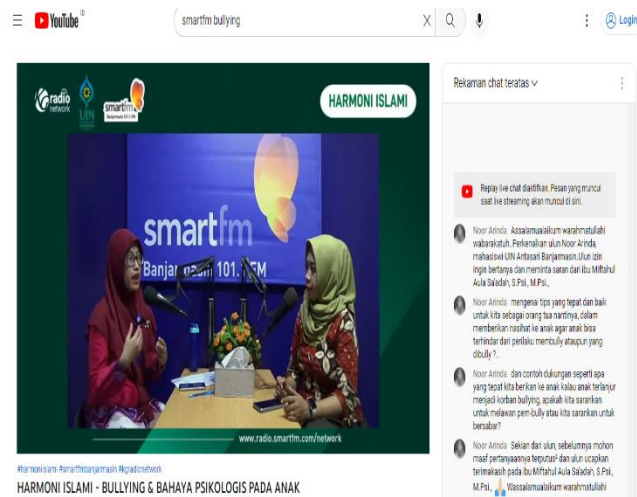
YouTube ID

smartfm bullying

Login

radio network

UIN

smartfm Banjarmasin 101.5 FM

HARMONI ISLAMI

smartfm

Banjarmasin 101.5 FM

www.radio.smartfm.com/network

#harmoniislami #smartfmbanjarmasin #kgradionetwork

HARMONI ISLAMI - BULLYING & BAHAYA PSIKOLOGIS PADA ANAK

Rekaman chat teratas

Replay live chat diaktifkan. Pesan yang muncul saat live streaming akan muncul di sini.

Noor Arinda Assalamualaikum warahmatullahi wabarakatuh. Perkenalkan ulun Noor Arinda, mahasiswi UIN Antasari Banjarmasin. Ulun izin ingin bertanya dan meminta saran dari Ibu Miftahul Aula Saladah, S.Psi., M.Psi.,

Noor Arinda mengenai tips yang tepat dan baik untuk kita sebagai orang tua nantinya, dalam memberikan nasihat ke anak agar anak bisa terhindar dari perilaku membully ataupun yang dibully ?..

Noor Arinda dan contoh dukungan seperti apa yang tepat kita berikan ke anak kalau anak terlanjur menjadi korban bullying, apakah kita sarankan untuk melawan pem-bully atau kita sarankan untuk bersabar?

Noor Arinda Sekian dari ulun, sebelumnya mohon maaf pertanyaannya terputus² dan ulun ucapkan terimakasih pada Ibu Miftahul Aula Saladah, S.Psi., M.Psi., 🙏 Wassalamualaikum warahmatullahi